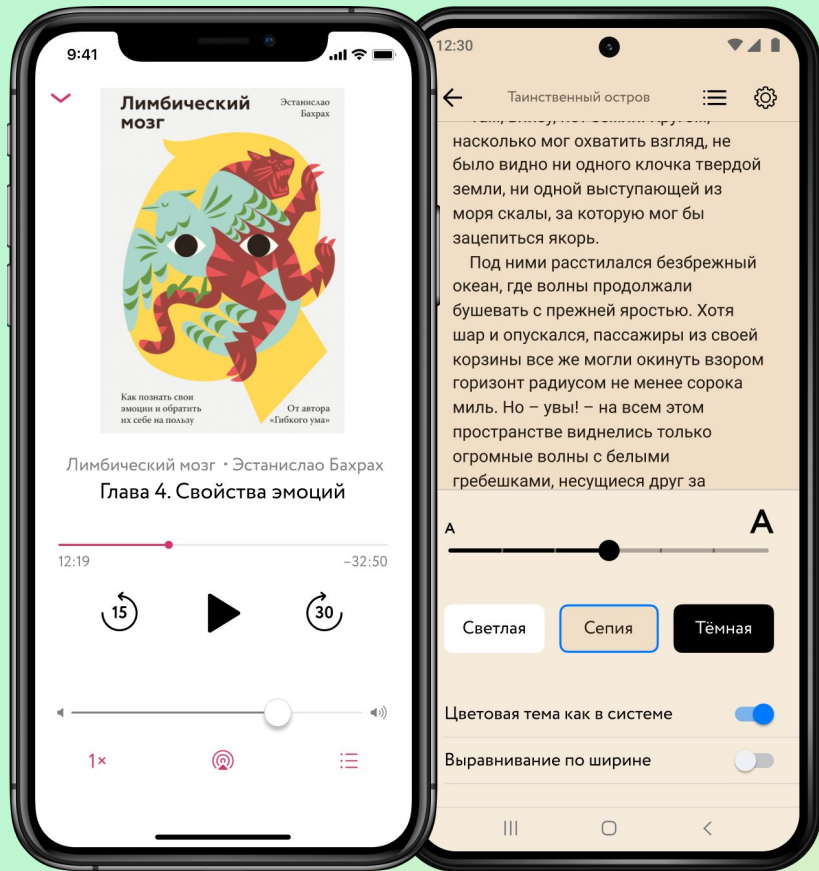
9:41

Лимбический мозг

Эстанислао Бахрах

Как познать свои эмоции и обратить их себе на пользу

От автора «Гибкого ума»

Лимбический мозг • Эстанислао Бахрах

Глава 4. Свойства эмоций

12:19

–32:50

15

30

1×

12:30

Таинственный остров

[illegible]

насколько мог охватить взгляд, не было видно ни одного клочка твердой земли, ни одной выступающей из моря скалы, за которую мог бы зацепиться якорь.

Под ними расстилался безбрежный океан, где волны продолжали бушевать с прежней яростью. Хотя шар и опускался, пассажиры из своей корзины все же могли окинуть взором горизонт радиусом не менее сорока миль. Но – увы! – на всем этом пространстве виднелись только огромные волны с белыми гребешками, несущиеся друг за

A

A

Светлая

Сепия

Тёмная

Цветовая тема как в системе

Выравнивание по ширине